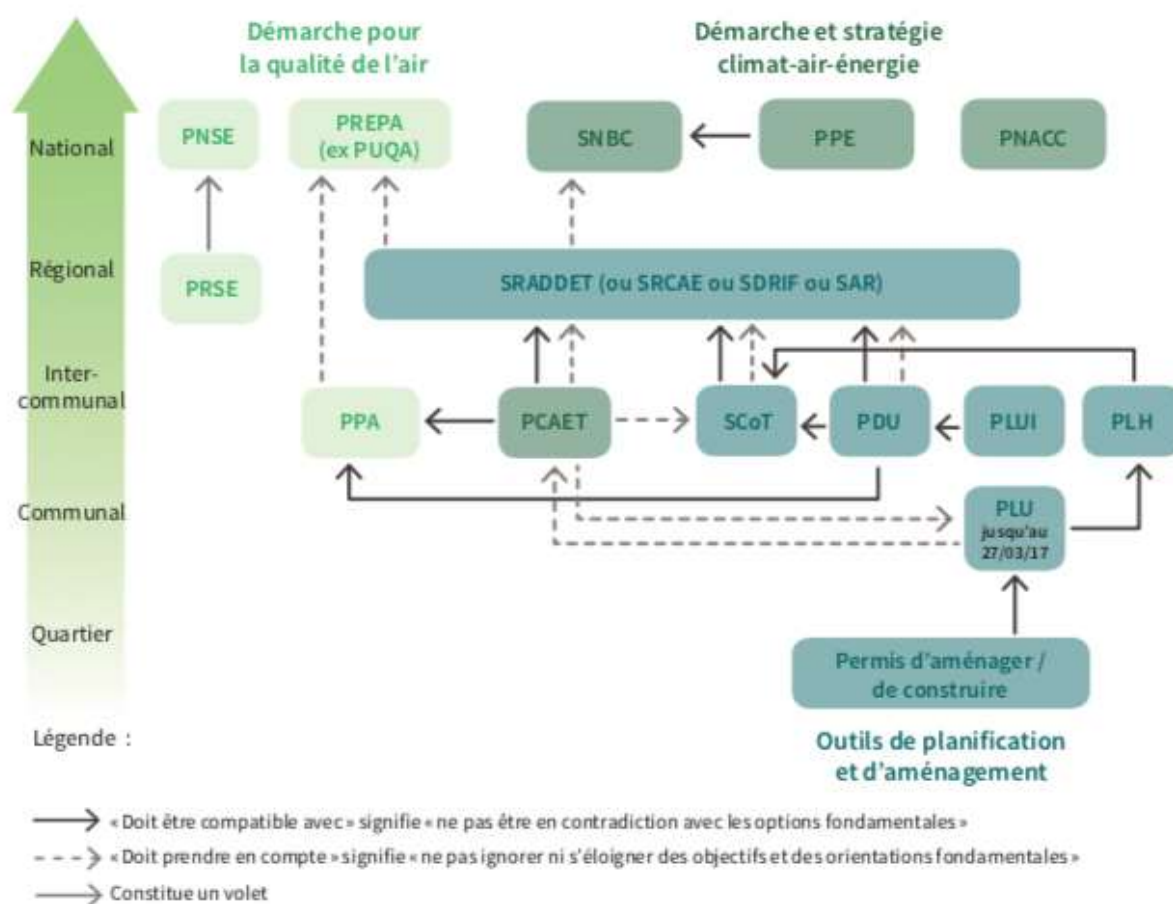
Démarche pour la qualité de l'air

Démarche et stratégie climat-air-énergie

National

Régional

Inter-communal

Communal

Quartier

PNSE

PREPA (ex PUQA)

SNBC

PPE

PNACC

PRSE

SRADDET (ou SRCAE ou SDRIF ou SAR)

PPA

PCAET

SCoT

PDU

PLUI

PLH

PLU jusqu'au 27/03/17

Permis d'aménager / de construire

Légende :

Outils de planification et d'aménagement

« Doit être compatible avec » signifie « ne pas être en contradiction avec les options fondamentales »

« Doit prendre en compte » signifie « ne pas ignorer ni s'éloigner des objectifs et des orientations fondamentales »

Constitue un volet